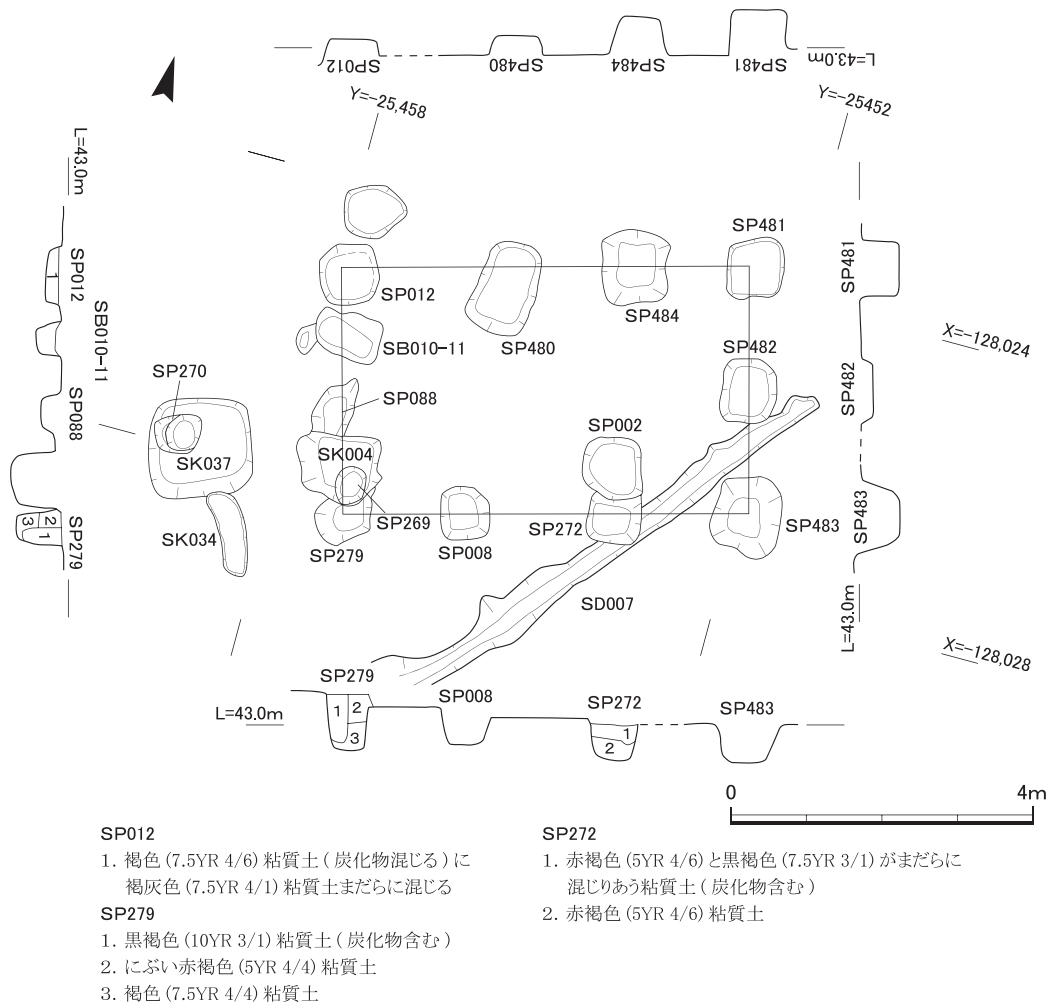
SP012 SP480 SP484 SP481 L=43.0m

Y=-25,458

Y=-25452

L=43.0m

SP012

SB010-11

SP088

SP279

1

2 3 1

SP481

SP012

SP484

SB010-11

SP480

SP482

SP270

SP088

SK037

SK004

SP002

SP269

SP272

SP279

SP008

SK034

SP483

SD007

SP481

SP482

SP483

L=43.0m

X=-128,024

X=-128,028

SP279

SP008

SP272

SP483

L=43.0m

1 2 3

1 2

0 4m

SP012
1. 褐色 (7.5YR 4/6) 粘質土 ( 炭化物混じる ) に褐灰色 (7.5YR 4/1) 粘質土まだらに混じる
SP279
1. 黒褐色 (10YR 3/1) 粘質土 ( 炭化物含む )
2. にぶい赤褐色 (5YR 4/4) 粘質土
3. 褐色 (7.5YR 4/4) 粘質土

SP272
1. 赤褐色 (5YR 4/6) と黒褐色 (7.5YR 3/1) がまだらに混じりあう粘質土 ( 炭化物含む )
2. 赤褐色 (5YR 4/6) 粘質土